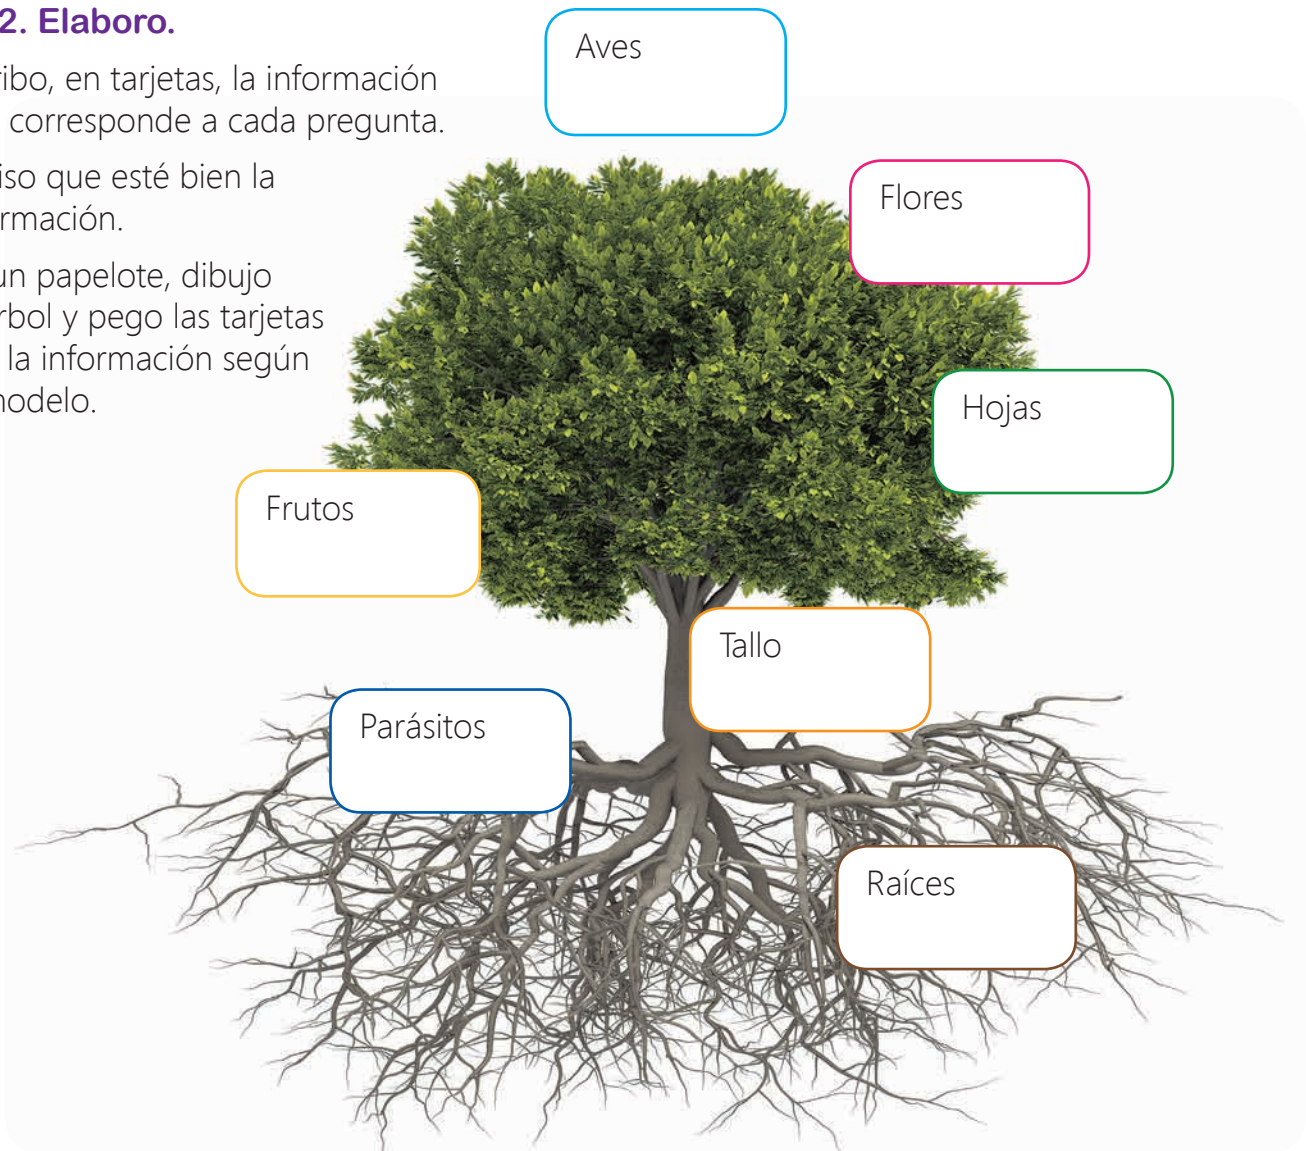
2. Elaboro.

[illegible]ibo, en tarjetas, la información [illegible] corresponde a cada pregunta.

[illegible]iso que esté bien la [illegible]rmación.

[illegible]un papelote, dibujo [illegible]rbol y pego las tarjetas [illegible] la información según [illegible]odelo.

Aves

Flores

Hojas

Frutos

Tallo

Parásitos

Raíces